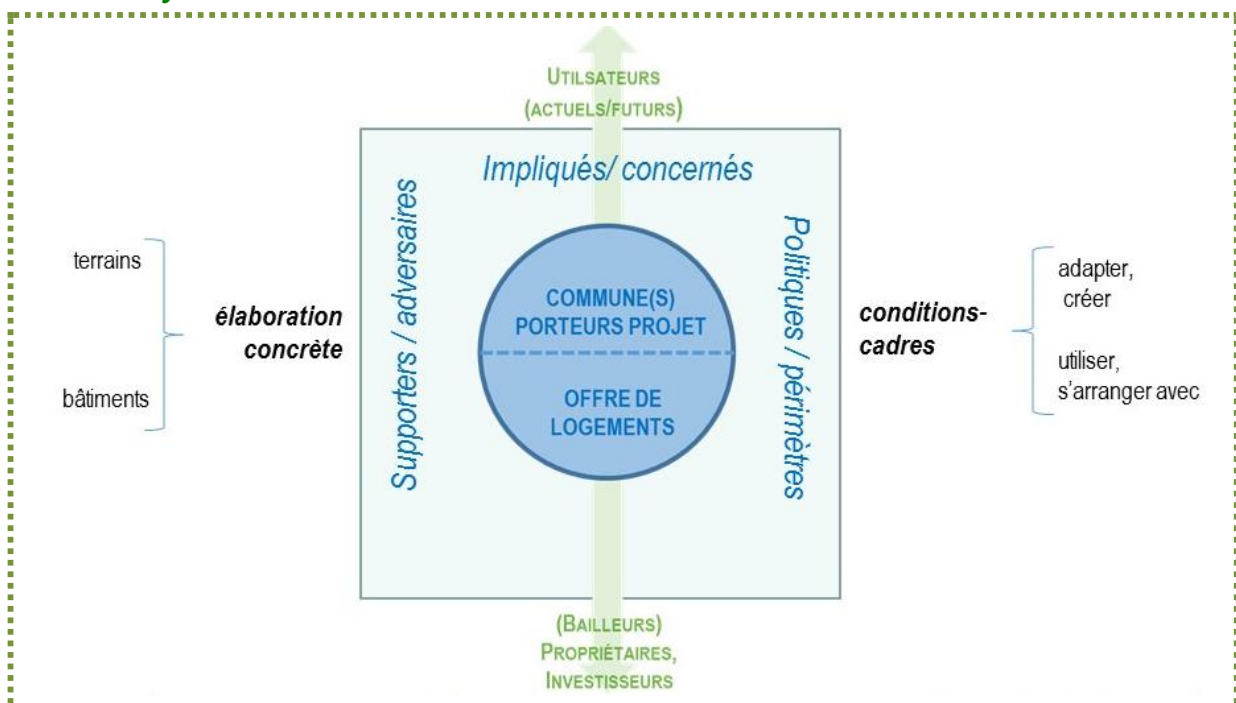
UTILSATEURS (ACTUELS/FUTURS)

Impliqués/ concernés

terrains

bâtiments

élaboration concrète

Supporters / adversaires

COMMUNE(S) PORTEURS PROJET

OFFRE DE LOGEMENTS

Politiques / périmètres

conditions-cadres

adapter, créer

utiliser, s'arranger avec

(BAILLEURS) PROPRIÉTAIRES, INVESTISSEURS